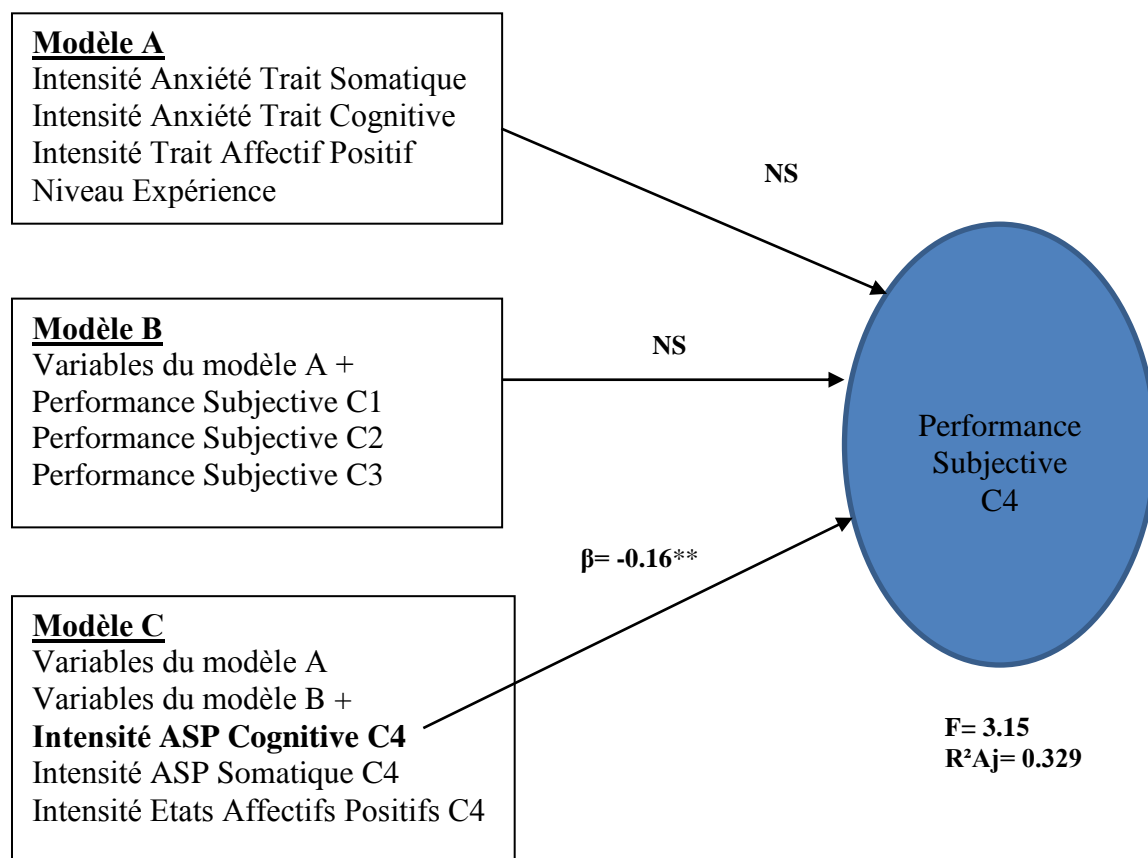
Modèle A
Intensité Anxiété Trait Somatique
Intensité Anxiété Trait Cognitive
Intensité Trait Affectif Positif
Niveau Expérience

NS

Modèle B
Variables du modèle A +
Performance Subjective C1
Performance Subjective C2
Performance Subjective C3

NS

Performance Subjective C4

β= -0.16**

Modèle C
Variables du modèle A
Variables du modèle B +
Intensité ASP Cognitive C4
Intensité ASP Somatique C4
Intensité Etats Affectifs Positifs C4

F= 3.15
R²Aj= 0.329